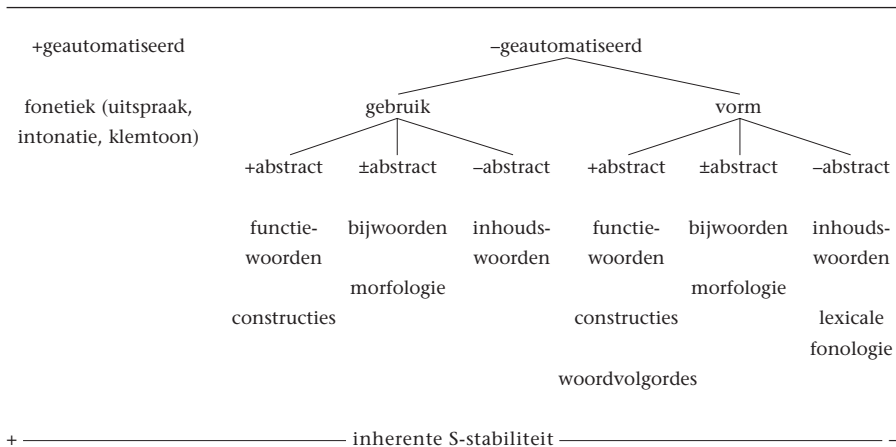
+geautomatiseerd

fonetiek (uitspraak, intonatie, klemtoon)

–geautomatiseerd

gebruik

vorm

+abstract

±abstract

–abstract

+abstract

±abstract

–abstract

functiewoorden

constructies

bijwoorden

morfologie

inhoudswoorden

functiewoorden

constructies

woordvolgordes

bijwoorden

morfologie

inhoudswoorden

lexicale fonologie

+ inherente S-stabiliteit –